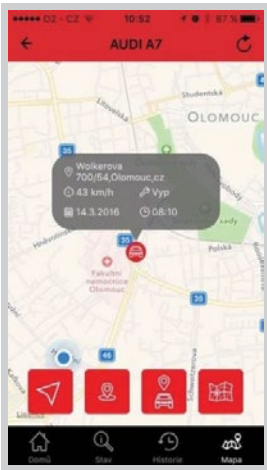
●●●●● O2 - CZ 10:52 87 %

AUDI A7

Studentská

OLOMOUC

Litovelská

35

Wolkerova 700/54,Olomouc,cz

43 km/h

Vyp

14.3.2016

08:10

Polská

Fakultní nemocnice Olomouc

35

35

46

Domů

Stav

Historie

Mapa